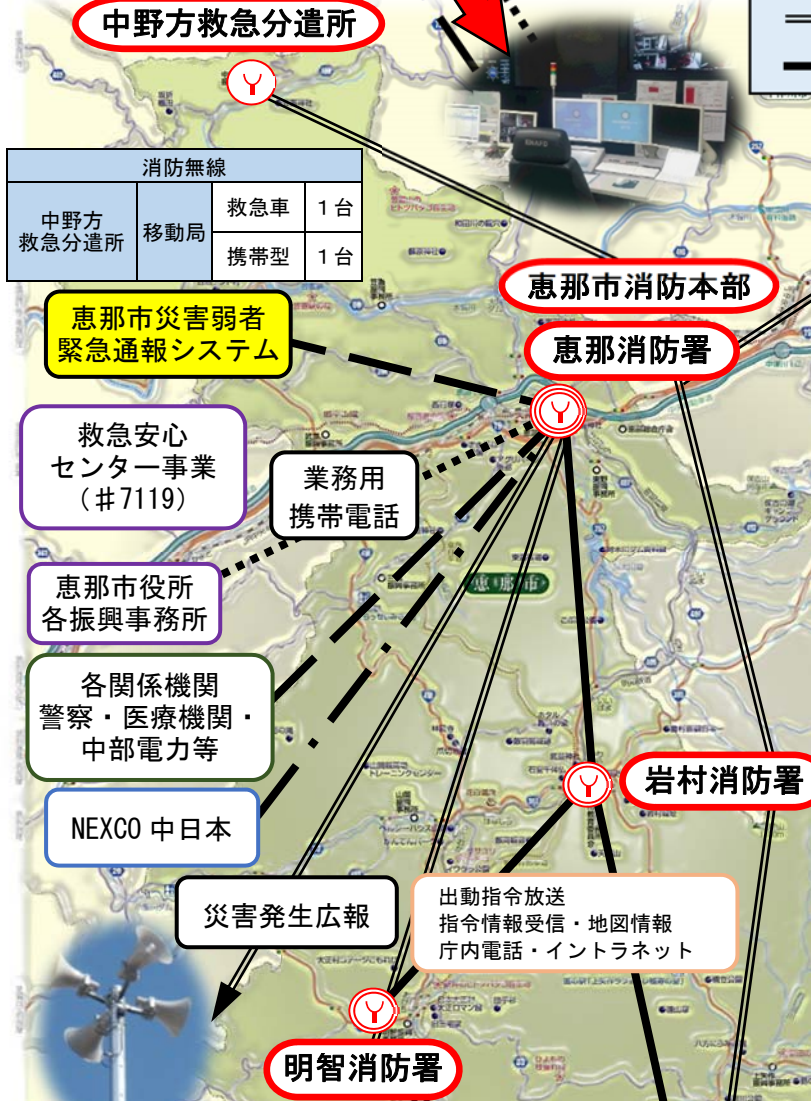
中野方救急分遣所

| 消防無線 | | | |
|---|---|---|---|
| 中野方救急分遣所 | 移動局 | 救急車 | 1台 |
| | | 携帯型 | 1台 |

恵那市消防本部

恵那消防署

恵那市災害弱者緊急通報システム

救急安心センター事業（＃7119）

業務用携帯電話

恵那市役所各振興事務所

恵那市

各関係機関警察・医療機関・中部電力等

NEXCO 中日本

岩村消防署

災害発生広報

出動指令放送
指令情報受信・地図情報
庁内電話・イントラネット

明智消防署